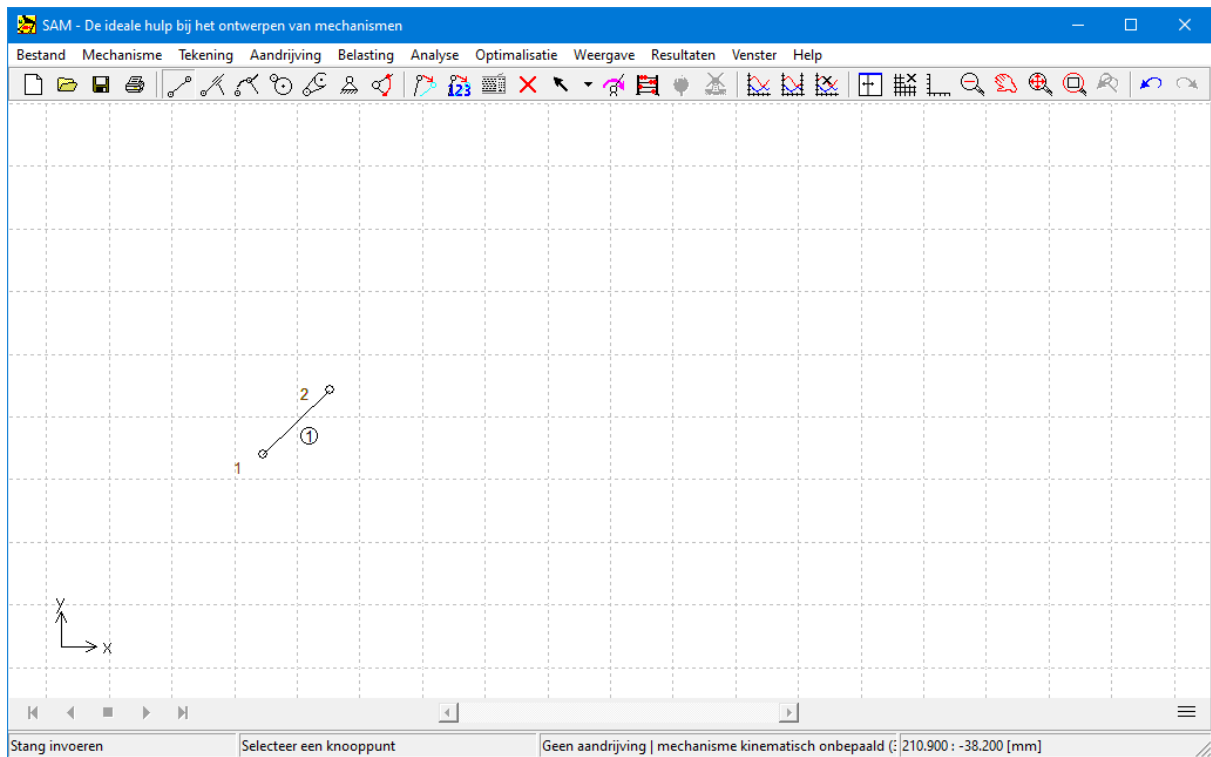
SAM - De ideale hulp bij het ontwerpen van mechanismen

Bestand Mechanisme Tekening Aandrijving Belasting Analyse Optimalisatie Weergave Resultaten Venster Help

2
①
1

Y
X

Stang invoeren | Selecteer een knooppunt | Geen aandrijving | mechanisme kinematisch onbepaald (: | 210.900 : -38.200 [mm]